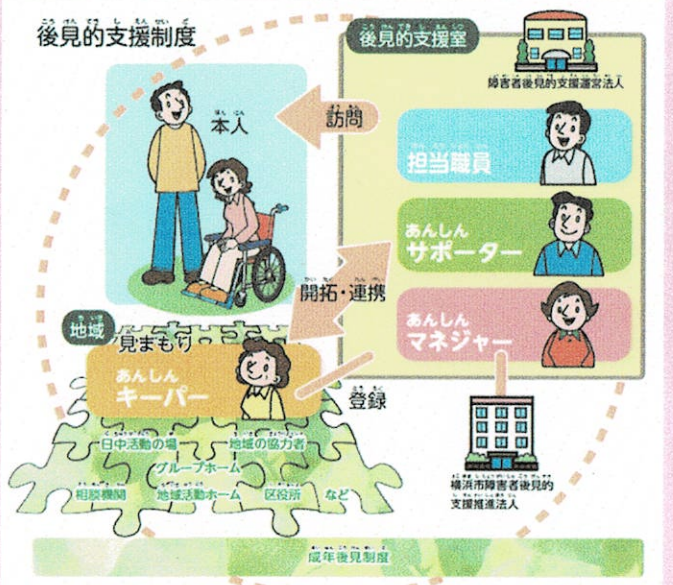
後見的支援制度

後見的支援室

障害者後見的支援運営法人

本人

訪問

担当職員

あんしん
サポーター

開拓・連携

あんしん
マネジャー

地域

見まもり

あんしん
キーパー

登録

日中活動の場　地域の協力者
グループホーム
相談機関　地域活動ホーム　区役所　など

横浜市障害者後見的支援推進法人

成年後見制度